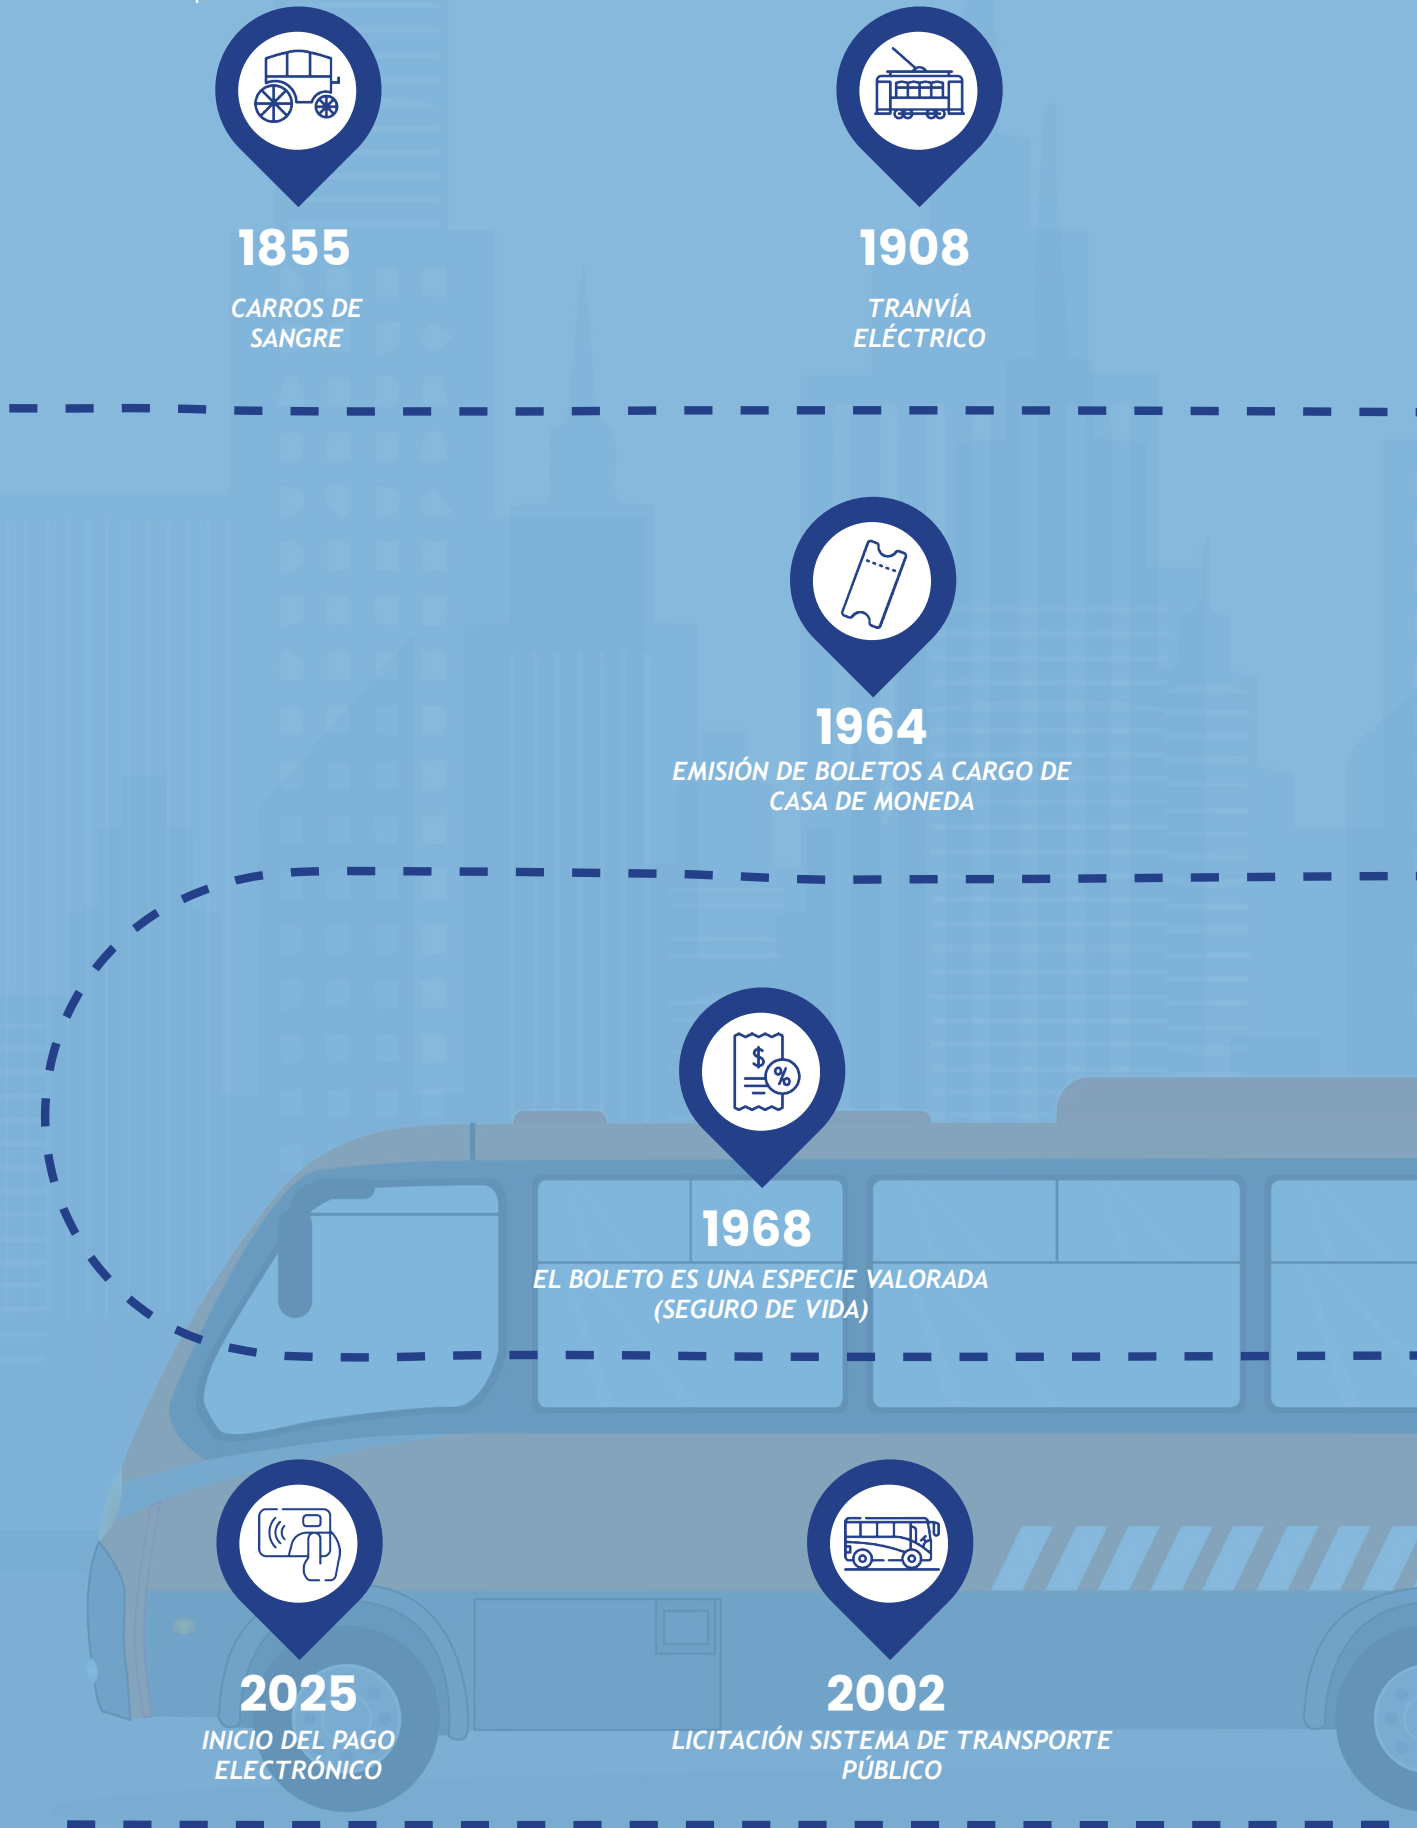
1855
CARROS DE SANGRE

1908
TRANVÍA ELÉCTRICO

1964
EMISIÓN DE BOLETOS A CARGO DE CASA DE MONEDA

1968
EL BOLETO ES UNA ESPECIE VALORADA (SEGURO DE VIDA)

2025
INICIO DEL PAGO ELECTRÓNICO

2002
LICITACIÓN SISTEMA DE TRANSPORTE PÚBLICO